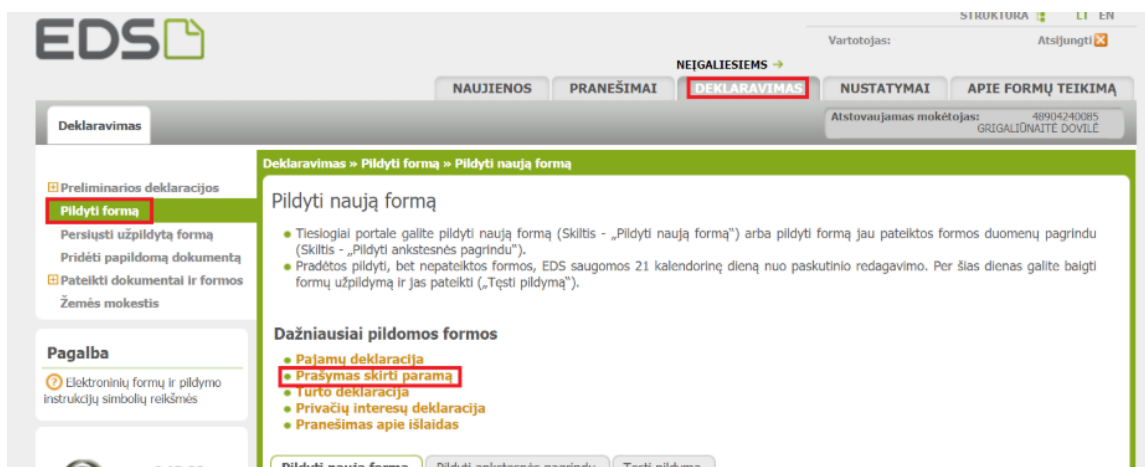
EDS

STRUKTŪRA LT EN

Vartotojas: Atsijungti

NEĮGALIESIEMS →

NAUJIENOS PRANEŠIMAI DEKLARAVIMAS NUSTATYMAI APIE FORMŲ TEIKIMĄ

Deklaravimas

Atstovaujamas mokėtojas: 48904240085 GRIGALIŪNAITĖ DOVILĖ

Preliminarios deklaracijos
Pildyti formą
Persiųsti užpildytą formą
Pridėti papildomą dokumentą
Pateikti dokumentai ir formos
Žemės mokestis

Pagalba

Elektroninių formų ir pildymo instrukcijų simbolių reikšmės

Deklaravimas » Pildyti formą » Pildyti naują formą

Pildyti naują formą

• Tiesiogiai portale galite pildyti naują formą (Skiltis - „Pildyti naują formą") arba pildyti formą jau pateiktos formos duomenų pagrindu (Skiltis - „Pildyti ankstesnės pagrindu").
• Pradėtos pildyti, bet nepateiktos formos, EDS saugomos 21 kalendorinę dieną nuo paskutinio redagavimo. Per šias dienas galite baigti formų užpildymą ir jas pateikti („Tęsti pildymą").

Dažniausiai pildomos formos

• Pajamų deklaracija
• Prašymas skirti paramą
• Turto deklaracija
• Privačių interesų deklaracija
• Pranešimas apie išlaidas

Pildyti naują formą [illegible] Pildyti ankstesnės pagrindu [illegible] Tęsti pildymą